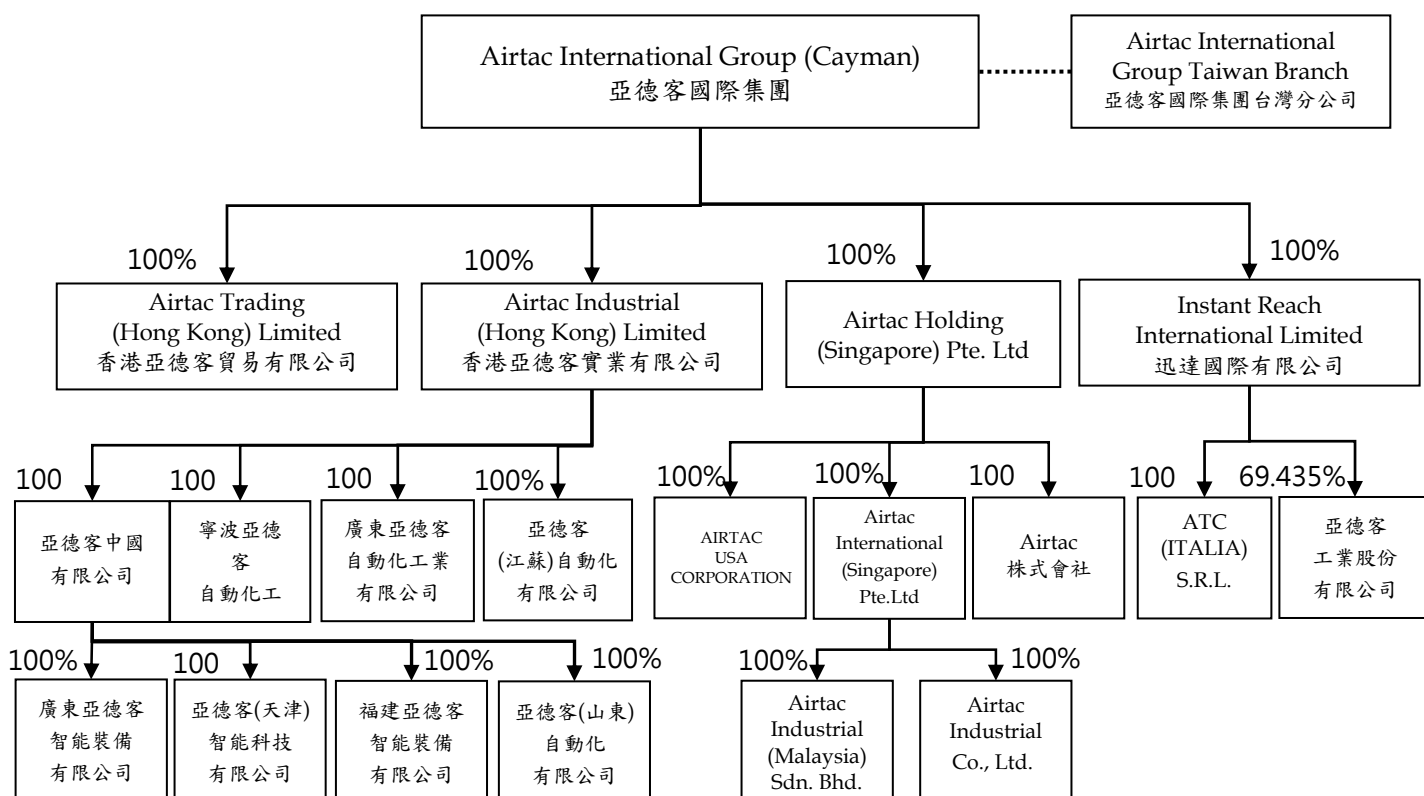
Airtac International Group (Cayman)
亞德客國際集團

Airtac International Group Taiwan Branch
亞德客國際集團台灣分公司

100%
Airtac Trading (Hong Kong) Limited
香港亞德客貿易有限公司

100%
Airtac Industrial (Hong Kong) Limited
香港亞德客實業有限公司

100%
Airtac Holding (Singapore) Pte. Ltd

100%
Instant Reach International Limited
迅達國際有限公司

100
亞德客中國有限公司

寧波亞德客自動化工

100
廣東亞德客自動化工業有限公司

100%
亞德客(江蘇)自動化有限公司

100%
AIRTAC USA CORPORATION

100%
Airtac International (Singapore) Pte.Ltd

100
Airtac 株式會社

100
ATC (ITALIA) S.R.L.

69.435%
亞德客工業股份有限公司

100%
廣東亞德客智能裝備有限公司

100
亞德客(天津)智能科技有限公司

100%
福建亞德客智能裝備有限公司

100%
亞德客(山東)自動化有限公司

100%
Airtac Industrial (Malaysia) Sdn. Bhd.

100%
Airtac Industrial Co., Ltd.